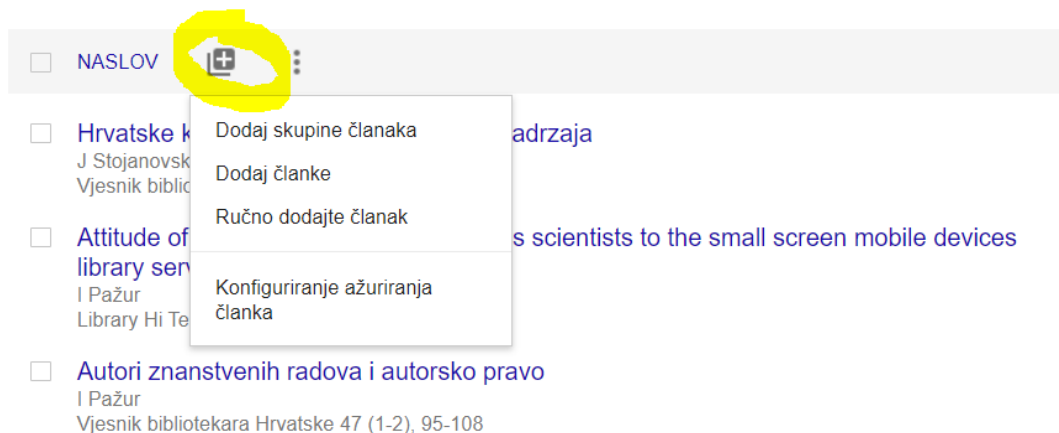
NASLOV

Dodaj skupine članaka
Dodaj članke
Ručno dodajte članak

Konfiguriranje ažuriranja članka

Hrvatske k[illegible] adrzaja
J Stojanovsk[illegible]
Vjesnik biblio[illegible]

Attitude of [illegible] s scientists to the small screen mobile devices library serv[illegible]
I Pažur
Library Hi Te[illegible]

Autori znanstvenih radova i autorsko pravo
I Pažur
Vjesnik bibliotekara Hrvatske 47 (1-2), 95-108